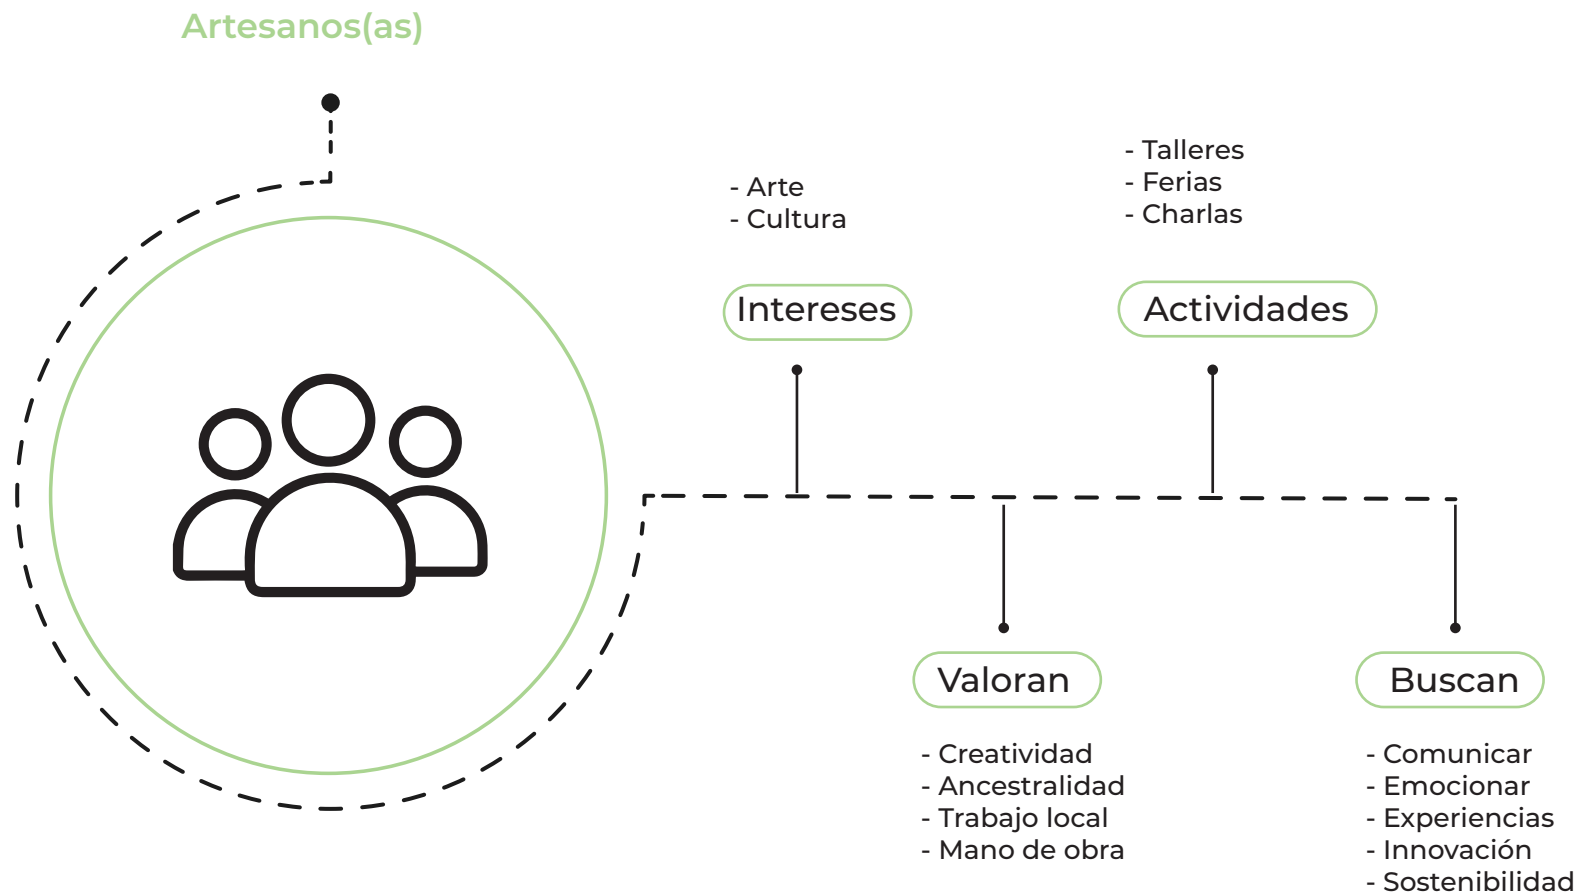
Artesanos(as)

- Arte
- Cultura

Intereses

- Talleres
- Ferias
- Charlas

Actividades

Valoran

- Creatividad
- Ancestralidad
- Trabajo local
- Mano de obra

Buscan

- Comunicar
- Emocionar
- Experiencias
- Innovación
- Sostenibilidad